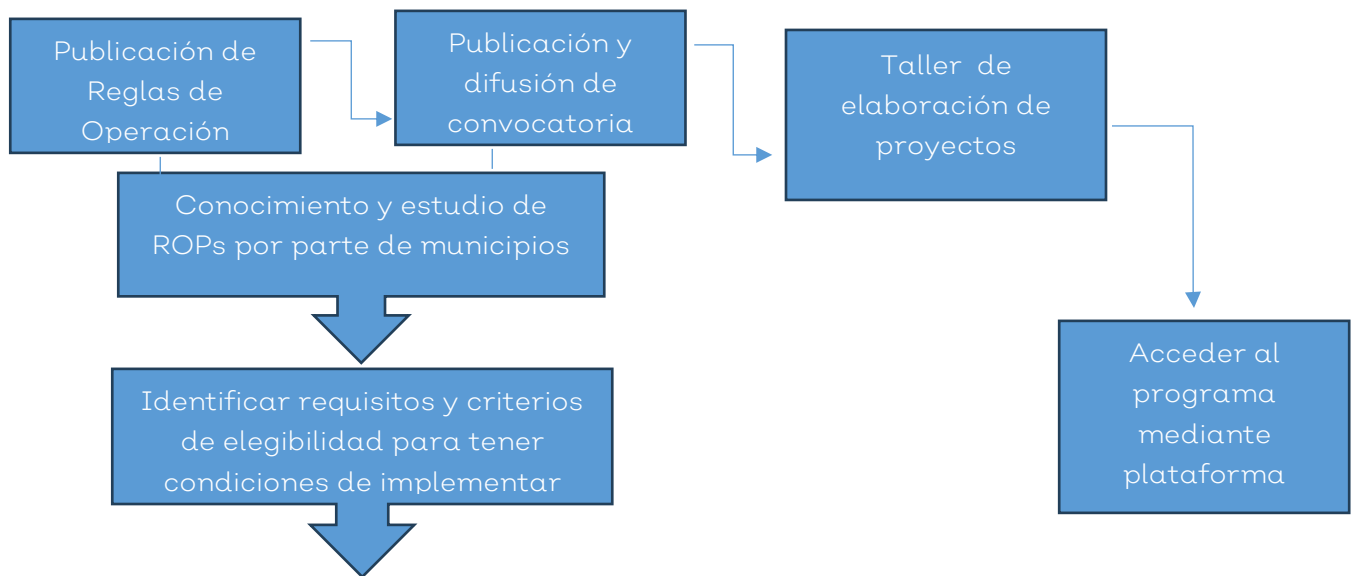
Publicación de Reglas de Operación

Publicación y difusión de convocatoria

Taller de elaboración de proyectos

Conocimiento y estudio de ROPs por parte de municipios

Identificar requisitos y criterios de elegibilidad para tener condiciones de implementar

Acceder al programa mediante plataforma